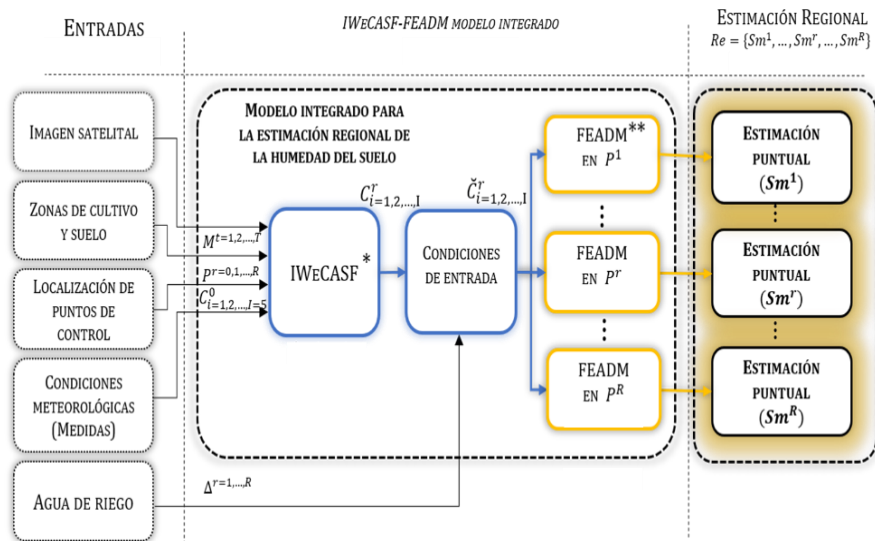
Entradas

IWeCASF-FEADM modelo integrado

Estimación Regional
$Re = \{Sm^1, \ldots, Sm^r, \ldots, Sm^R\}$

Imagen satelital

Zonas de cultivo y suelo

Localización de puntos de control

Condiciones meteorológicas (Medidas)

Agua de riego

Modelo integrado para la estimación regional de la humedad del suelo

$M^{t=1,2,\ldots,T}$
$P^{r=0,1,\ldots,R}$
$C^0_{i=1,2,\ldots,I=5}$

IWeCASF *

$C^r_{i=1,2,\ldots,I}$

Condiciones de entrada

$\check{C}^r_{i=1,2,\ldots,I}$

$\Delta^{r=1,\ldots,R}$

FEADM** en $P^1$

FEADM en $P^r$

FEADM en $P^R$

Estimación puntual $(Sm^1)$

Estimación puntual $(Sm^r)$

Estimación puntual $(Sm^R)$